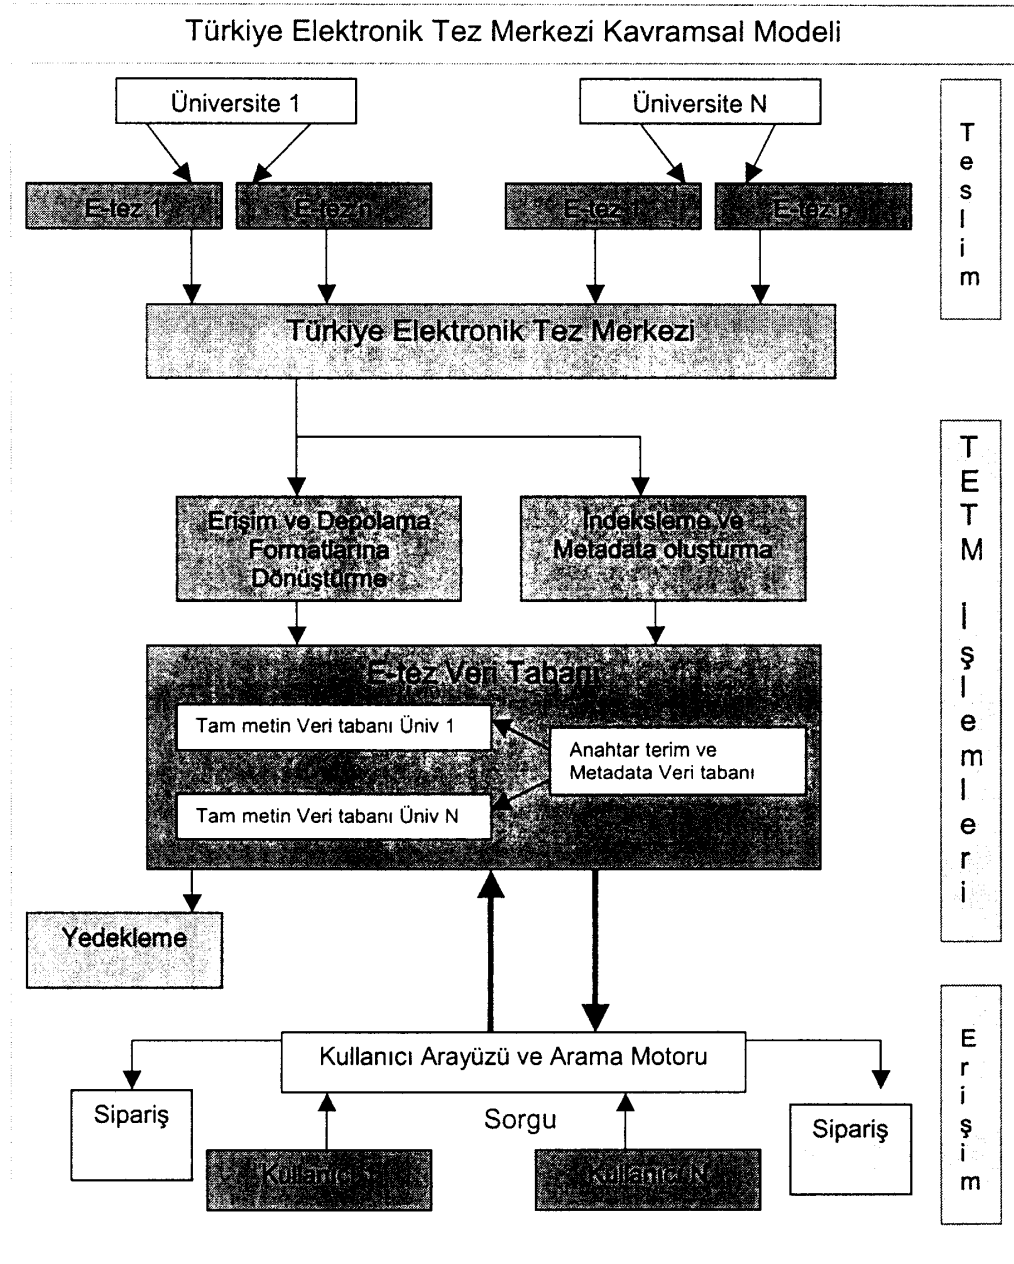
Türkiye Elektronik Tez Merkezi Kavramsal Modeli

Üniversite 1

Üniversite N

Teslim

E-tez 1

E-tez n

E-tez 1

E-tez n

Türkiye Elektronik Tez Merkezi

TETM İşlemleri

Erişim ve Depolama Formatlarına Dönüştürme

İndeksleme ve Metadata oluşturma

E-tez Veri Tabanı

Tam metin Veri tabanı Üniv 1

Anahtar terim ve Metadata Veri tabanı

Tam metin Veri tabanı Üniv N

Yedekleme

Erişim

Kullanıcı Arayüzü ve Arama Motoru

Sipariş

Sorgu

Sipariş

Kullanıcı 1

Kullanıcı N